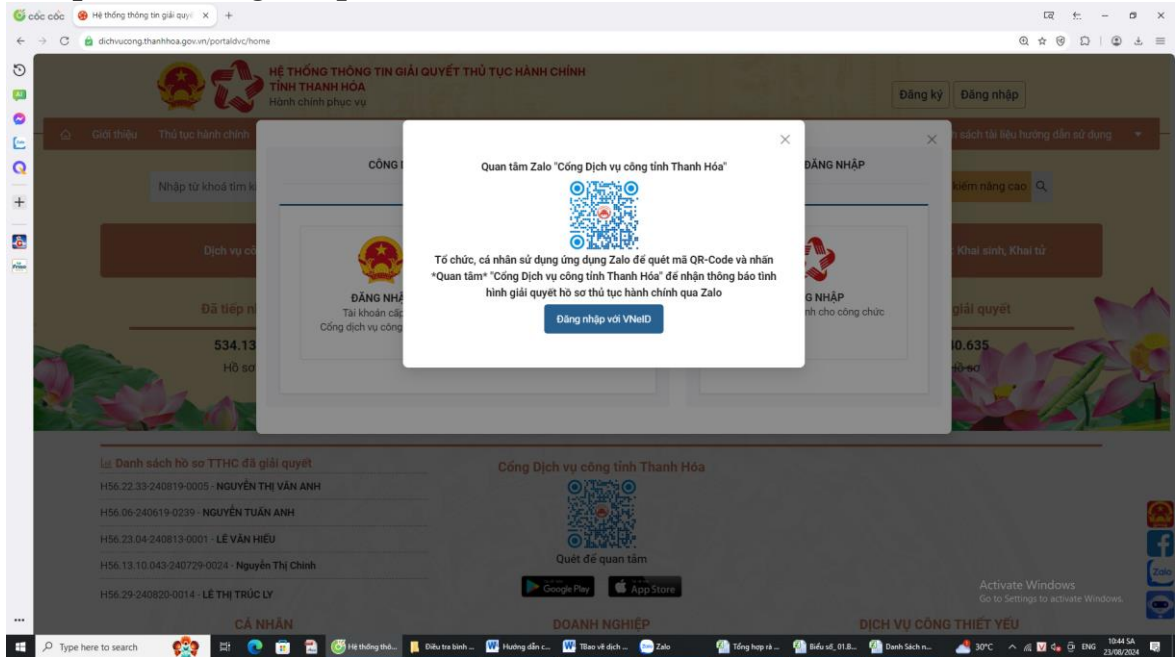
cốc cốc | Hệ thống thông tin giải quyế × | +

dichvucong.thanhhoa.gov.vn/portaldvc/home

HỆ THỐNG THÔNG TIN GIẢI QUYẾT THỦ TỤC HÀNH CHÍNH
TỈNH THANH HÓA
Hành chính phục vụ

Đăng ký | Đăng nhập

Giới thiệu | Thủ tục hành chính | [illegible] sách tài liệu hướng dẫn sử dụng

CÔNG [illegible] | ĐĂNG NHẬP

Nhập từ khoá tìm k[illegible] | kiếm nâng cao

Dịch vụ cô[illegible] | Khai sinh, Khai tử

ĐĂNG NHẬ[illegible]
Tài khoản cấp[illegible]
Cổng dịch vụ công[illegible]

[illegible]G NHẬP
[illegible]nh cho công chức

Đã tiếp n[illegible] | giải quyết
534.13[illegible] | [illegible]0.635
Hồ sơ | Hồ sơ

Quan tâm Zalo "Cổng Dịch vụ công tỉnh Thanh Hóa"

Tổ chức, cá nhân sử dụng ứng dụng Zalo để quét mã QR-Code và nhấn *Quan tâm* "Cổng Dịch vụ công tỉnh Thanh Hóa" để nhận thông báo tình hình giải quyết hồ sơ thủ tục hành chính qua Zalo

Đăng nhập với VNeID

Danh sách hồ sơ TTHC đã giải quyết
H56.22.33-240819-0005 - NGUYỄN THỊ VÂN ANH
H56.06-240619-0239 - NGUYỄN TUẤN ANH
H56.23.04-240813-0001 - LÊ VĂN HIẾU
H56.13.10.043-240729-0024 - Nguyễn Thị Chinh
H56.29-240820-0014 - LÊ THỊ TRÚC LY

Cổng Dịch vụ công tỉnh Thanh Hóa
Quét để quan tâm
Google Play | App Store

CÁ NHÂN | DOANH NGHIỆP | DỊCH VỤ CÔNG THIẾT YẾU

Activate Windows
Go to Settings to activate Windows.

Zalo

Type here to search | Hệ thống thô... | Điều tra bình ... | Hướng dẫn c... | TBao về dịch ... | Zalo | Tổng hợp rà ... | Biểu số_01.B... | Danh Sách n... | 30°C | ENG | 10:44 SA | 23/08/2024